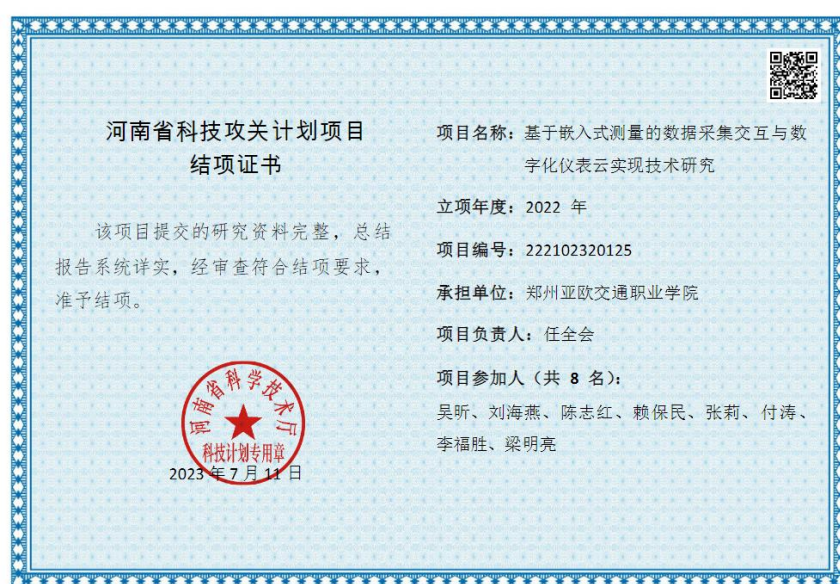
河南省科技攻关计划项目
结项证书

该项目提交的研究资料完整，总结报告系统详实，经审查符合结项要求，准予结项。

河南省科学技术厅
科技计划专用章

2023 年 7 月 11 日

项目名称：基于嵌入式测量的数据采集交互与数字化仪表云实现技术研究

立项年度：2022 年

项目编号：222102320125

承担单位：郑州亚欧交通职业学院

项目负责人：任全会

项目参加人（共 8 名）：

吴昕、刘海燕、陈志红、赖保民、张莉、付涛、李福胜、梁明亮